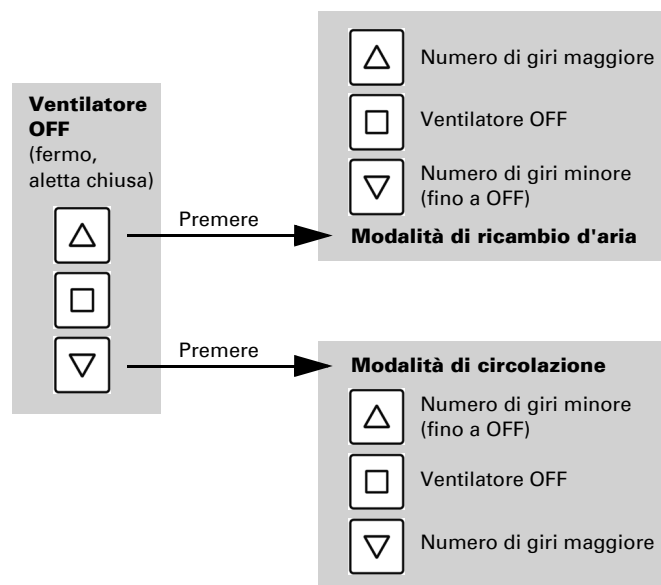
Ventilatore OFF
(fermo, aletta chiusa)

Premere

Premere

Numero di giri maggiore

Ventilatore OFF

Numero di giri minore (fino a OFF)

Modalità di ricambio d'aria

Modalità di circolazione

Numero di giri minore (fino a OFF)

Ventilatore OFF

Numero di giri maggiore